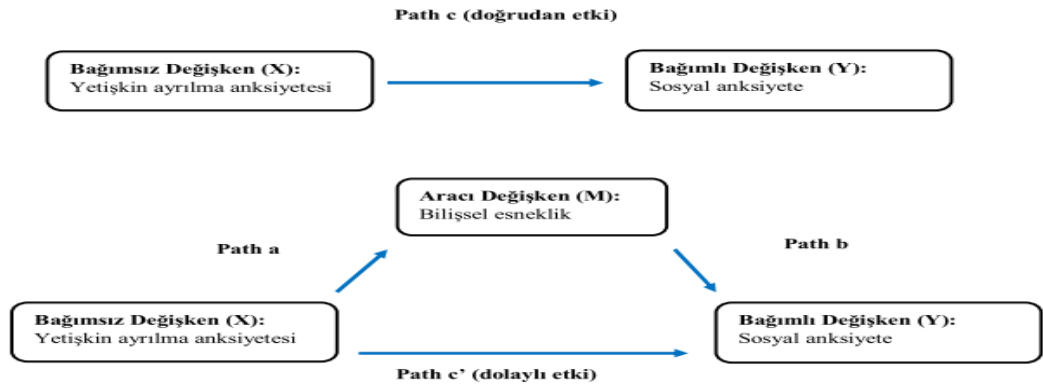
Path c (doğrudan etki)

Bağımsız Değişken (X):
Yetişkin ayrılma anksiyetesi

Bağımlı Değişken (Y):
Sosyal anksiyete

Aracı Değişken (M):
Bilişsel esneklik

Path a

Path b

Bağımsız Değişken (X):
Yetişkin ayrılma anksiyetesi

Bağımlı Değişken (Y):
Sosyal anksiyete

Path c' (dolaylı etki)